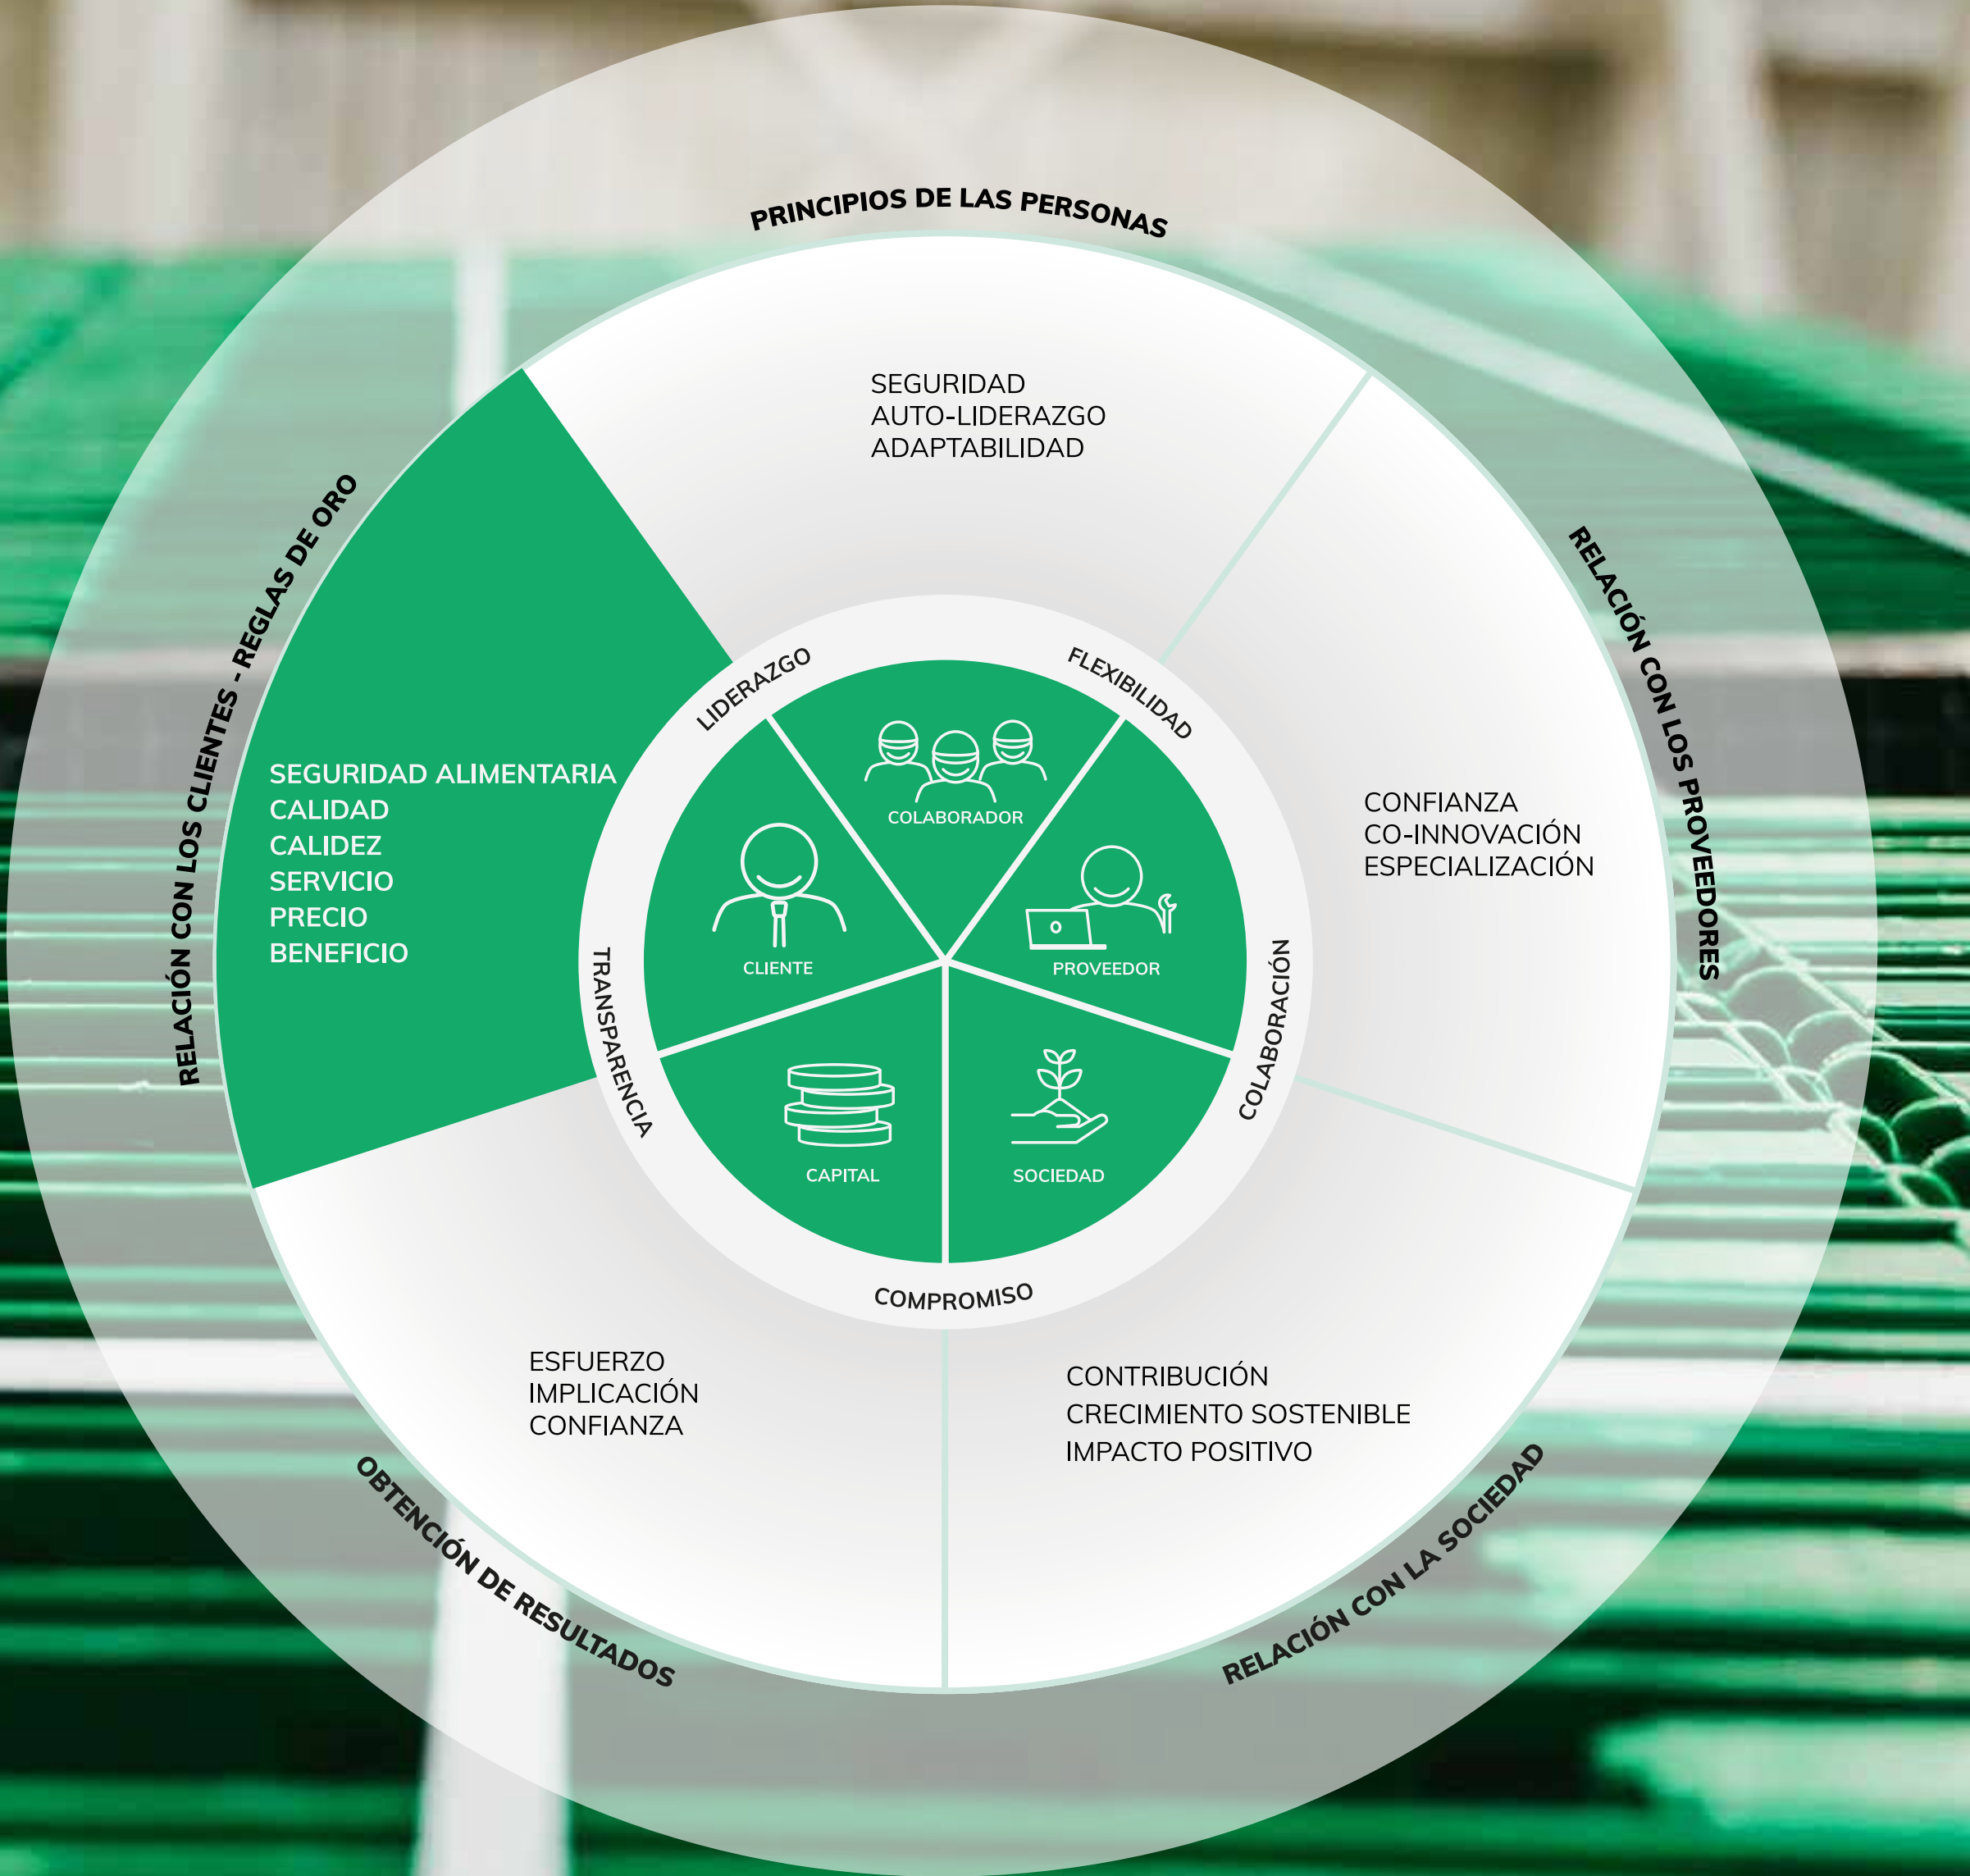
PRINCIPIOS DE LAS PERSONAS

SEGURIDAD
AUTO-LIDERAZGO
ADAPTABILIDAD

RELACIÓN CON LOS CLIENTES - REGLAS DE ORO

SEGURIDAD ALIMENTARIA
CALIDAD
CALIDEZ
SERVICIO
PRECIO
BENEFICIO

RELACIÓN CON LOS PROVEEDORES

CONFIANZA
CO-INNOVACIÓN
ESPECIALIZACIÓN

LIDERAZGO
FLEXIBILIDAD
COLABORADOR
CLIENTE
PROVEEDOR
TRANSPARENCIA
COLABORACIÓN
CAPITAL
SOCIEDAD
COMPROMISO

ESFUERZO
IMPLICACIÓN
CONFIANZA

CONTRIBUCIÓN
CRECIMIENTO SOSTENIBLE
IMPACTO POSITIVO

OBTENCIÓN DE RESULTADOS

RELACIÓN CON LA SOCIEDAD